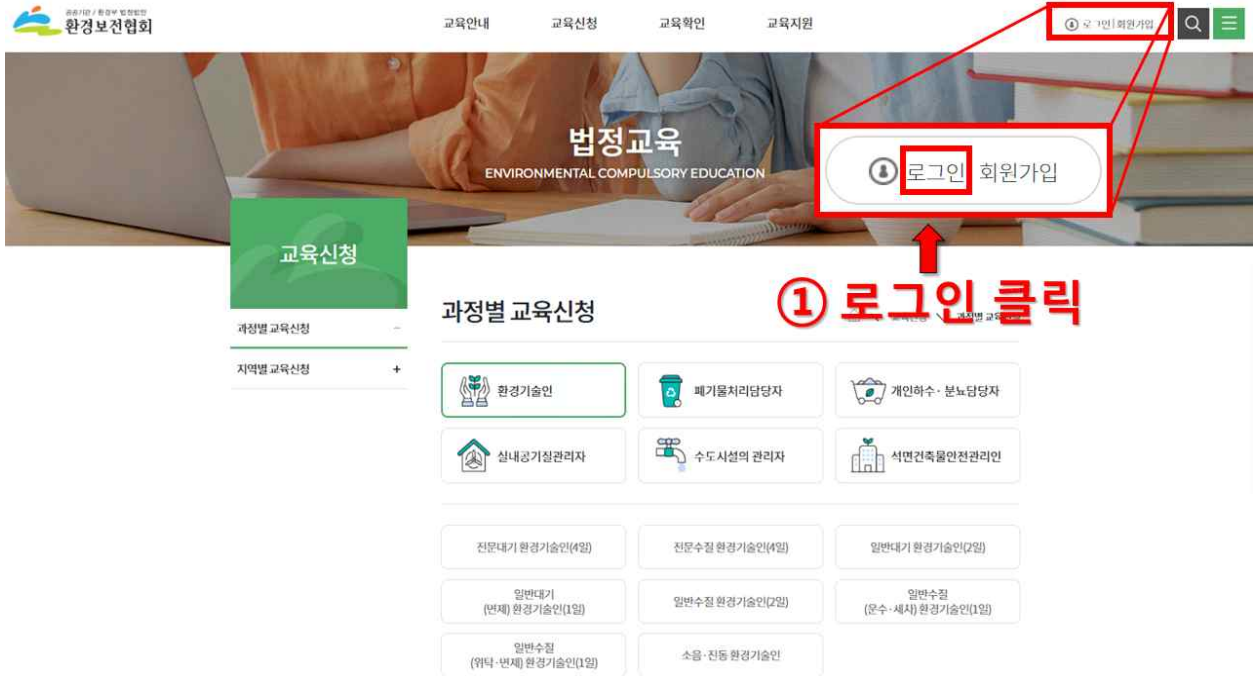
공공기관 / 환경부 법정법인
환경보전협회

교육안내 교육신청 교육확인 교육지원

로그인 | 회원가입

법정교육
ENVIRONMENTAL COMPULSORY EDUCATION

로그인 회원가입

교육신청

① 로그인 클릭

과정별 교육신청 −
지역별 교육신청 +

과정별 교육신청

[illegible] 과정별 교육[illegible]

환경기술인
폐기물처리담당자
개인하수 · 분뇨담당자
실내공기질관리자
수도시설의 관리자
석면건축물안전관리인

전문대기 환경기술인(4일)
전문수질 환경기술인(4일)
일반대기 환경기술인(2일)
일반대기 (면제) 환경기술인(1일)
일반수질 환경기술인(2일)
일반수질 (운수 · 세차) 환경기술인(1일)
일반수질 (위탁 · 면제) 환경기술인(1일)
소음 · 진동 환경기술인